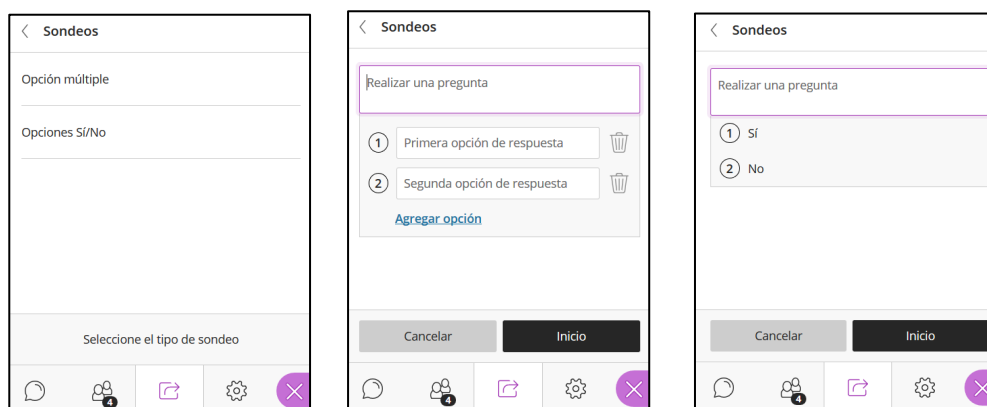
Sondeos

Opción múltiple

Opciones Sí/No

Seleccione el tipo de sondeo

4

Sondeos

Realizar una pregunta

1 Primera opción de respuesta

2 Segunda opción de respuesta

Agregar opción

Cancelar

Inicio

4

Sondeos

Realizar una pregunta

1 Sí

2 No

Cancelar

Inicio

4